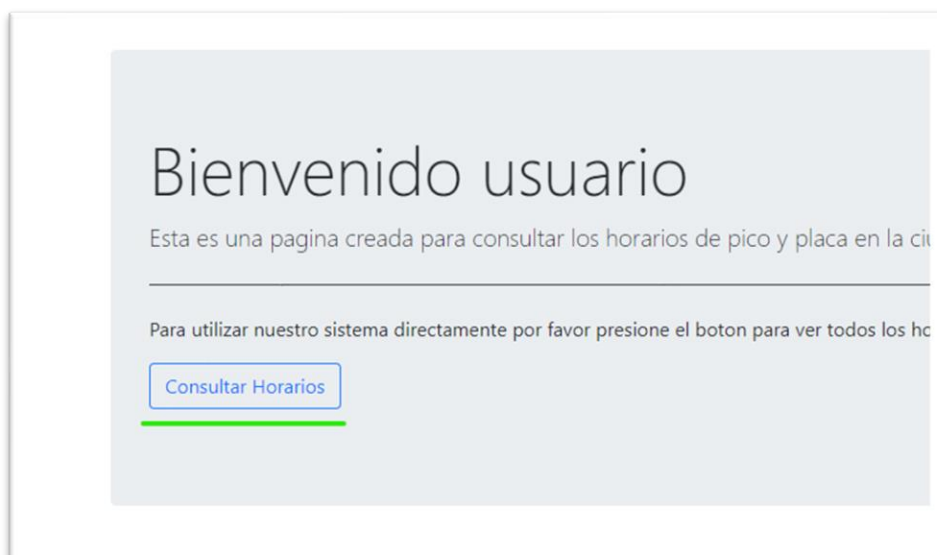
Bienvenido usuario

Esta es una pagina creada para consultar los horarios de pico y placa en la ci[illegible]

Para utilizar nuestro sistema directamente por favor presione el boton para ver todos los ho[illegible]

Consultar Horarios